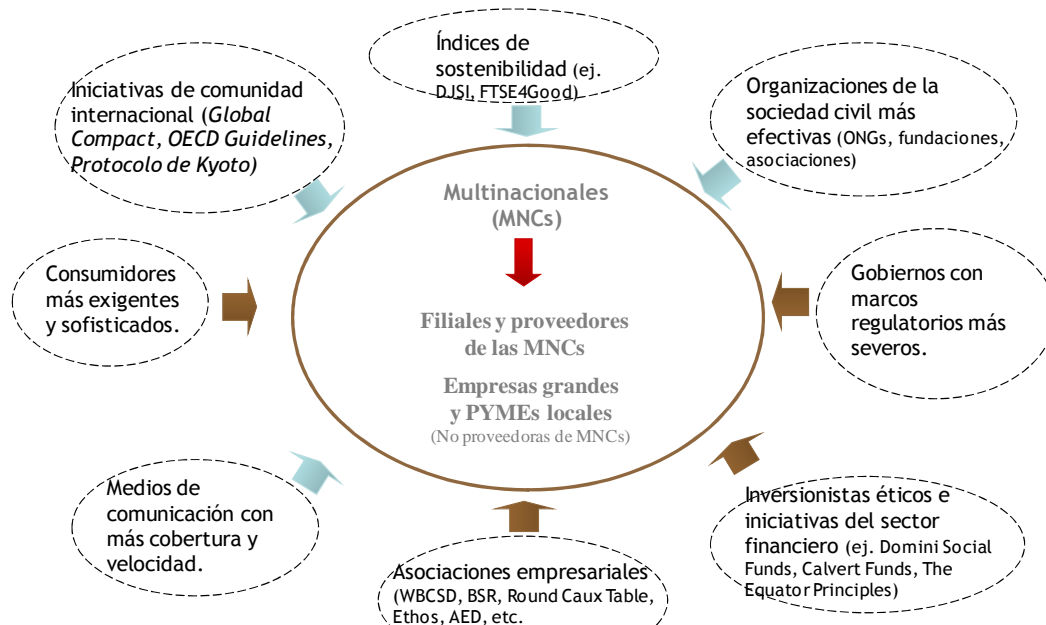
Índices de sostenibilidad (ej. DJSI, FTSE4Good)

Iniciativas de comunidad internacional (*Global Compact, OECD Guidelines, Protocolo de Kyoto)*

Organizaciones de la sociedad civil más efectivas (ONGs, fundaciones, asociaciones)

Multinacionales (MNCs)

Filiales y proveedores de las MNCs

Empresas grandes y PYMEs locales
(No proveedoras de MNCs)

Consumidores más exigentes y sofisticados.

Gobiernos con marcos regulatorios más severos.

Medios de comunicación con más cobertura y velocidad.

Inversionistas éticos e iniciativas del sector financiero (ej. Domini Social Funds, Calvert Funds, The Equator Principles)

Asociaciones empresariales (WBCSD, BSR, Round Caux Table, Ethos, AED, etc.